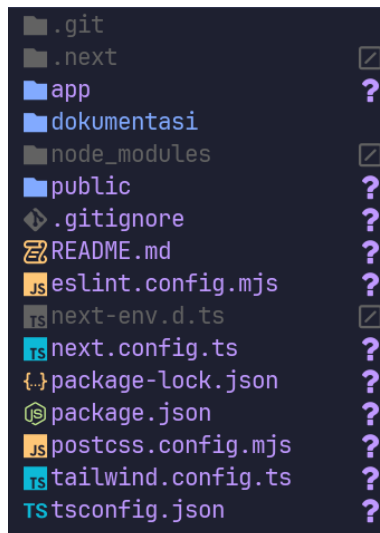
.git
.next
app ?
dokumentasi
node_modules
public ?
.gitignore ?
README.md ?
eslint.config.mjs ?
next-env.d.ts
next.config.ts ?
package-lock.json ?
package.json ?
postcss.config.mjs ?
tailwind.config.ts ?
tsconfig.json ?